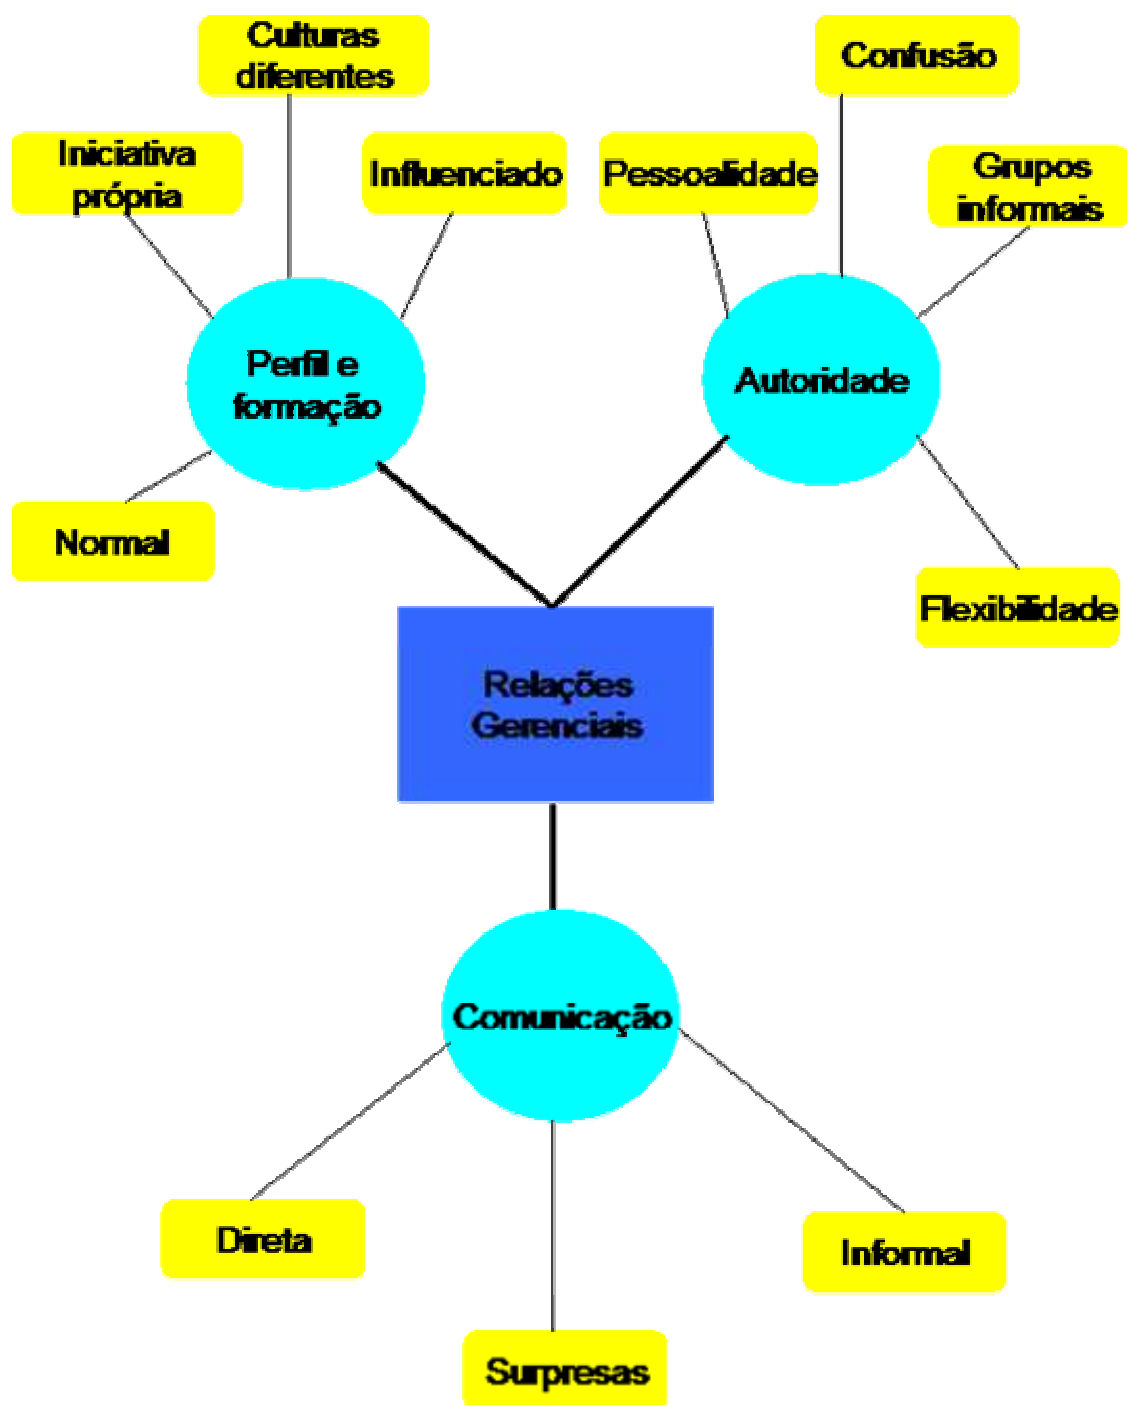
Culturas diferentes

Confusão

Iniciativa própria

Influenciado

Pessoalidade

Grupos informais

Perfil e formação

Autoridade

Normal

Flexibilidade

Relações Gerenciais

Comunicação

Direta

Informal

Surpresas